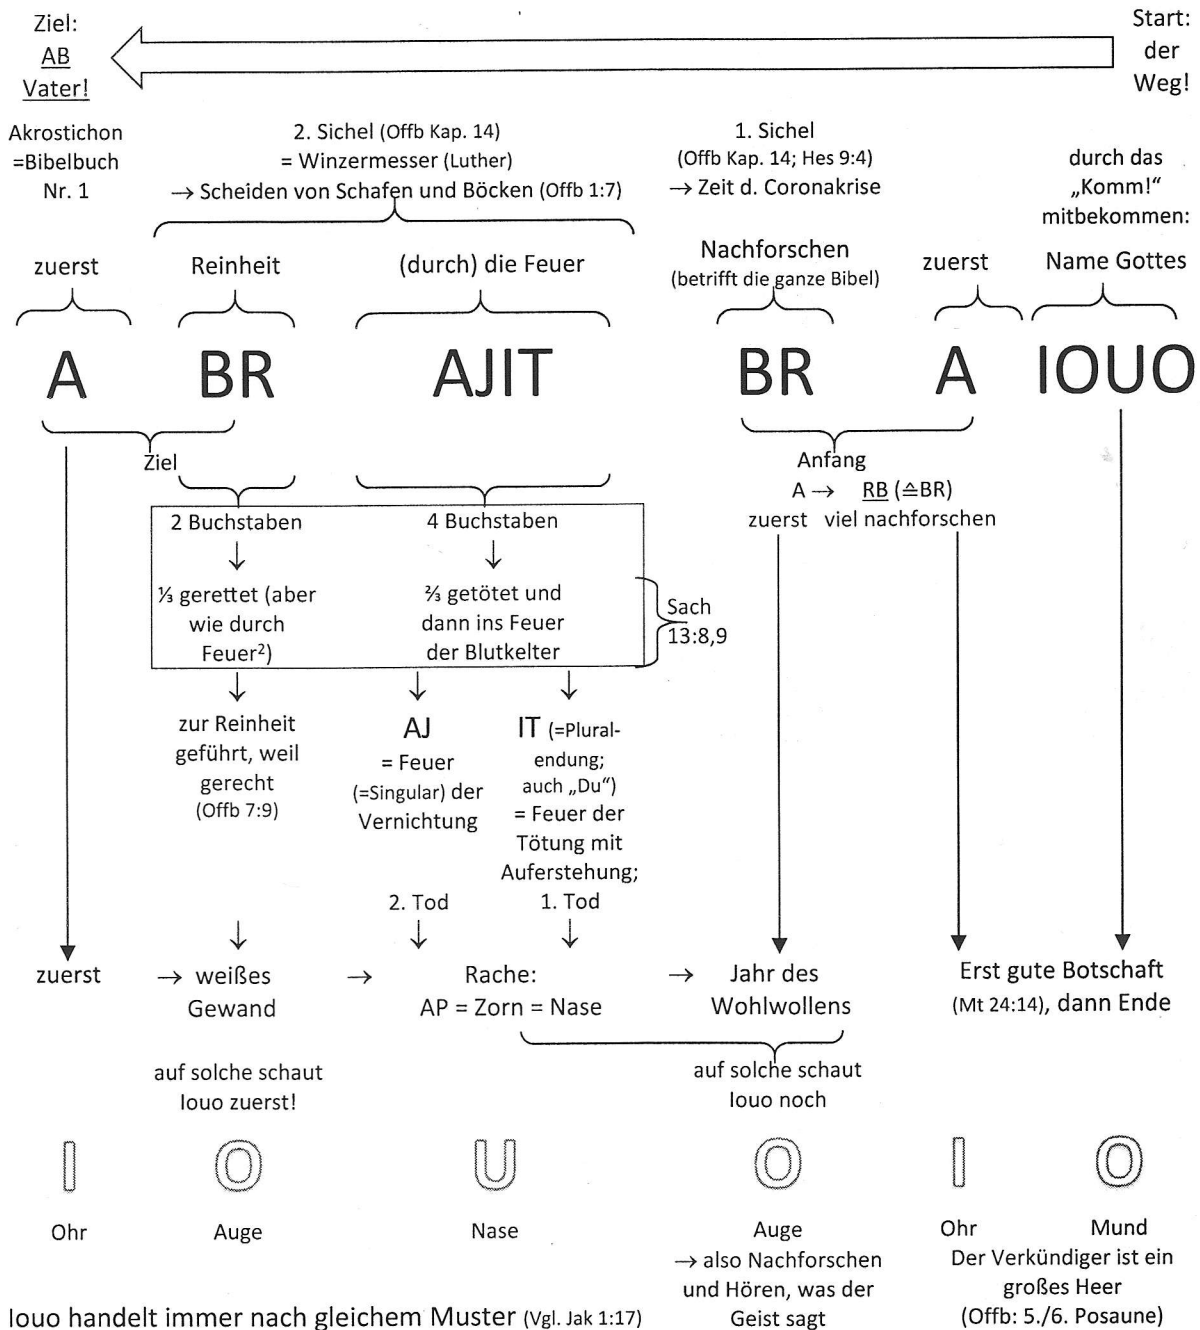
Ziel:
AB
Vater!

Start:
der
Weg!

Akrostichon
=Bibelbuch
Nr. 1

2. Sichel (Offb Kap. 14)
= Winzermesser (Luther)
→ Scheiden von Schafen und Böcken (Offb 1:7)

1. Sichel
(Offb Kap. 14; Hes 9:4)
→ Zeit d. Coronakrise

durch das
„Komm!"
mitbekommen:

zuerst

Reinheit

(durch) die Feuer

Nachforschen
(betrifft die ganze Bibel)

zuerst

Name Gottes

A BR AJIT BR A IOUO

Ziel

Anfang
A → RB (≙BR)
zuerst viel nachforschen

2 Buchstaben
↓
⅓ gerettet (aber wie durch Feuer²)

4 Buchstaben
↓
⅔ getötet und dann ins Feuer der Blutkelter

Sach 13:8,9

↓
zur Reinheit geführt, weil gerecht
(Offb 7:9)

AJ
= Feuer
(=Singular) der Vernichtung

IT (=Pluralendung; auch „Du")
= Feuer der Tötung mit Auferstehung;

2. Tod

1. Tod

zuerst → weißes Gewand → Rache:
AP = Zorn = Nase → Jahr des Wohlwollens

Erst gute Botschaft
(Mt 24:14), dann Ende

auf solche schaut
Iouo zuerst!

auf solche schaut
Iouo noch

I O U O I O

Ohr

Auge

Nase

Auge
→ also Nachforschen und Hören, was der Geist sagt

Ohr

Mund
Der Verkündiger ist ein großes Heer
(Offb: 5./6. Posaune)

Iouo handelt immer nach gleichem Muster (Vgl. Jak 1:17)